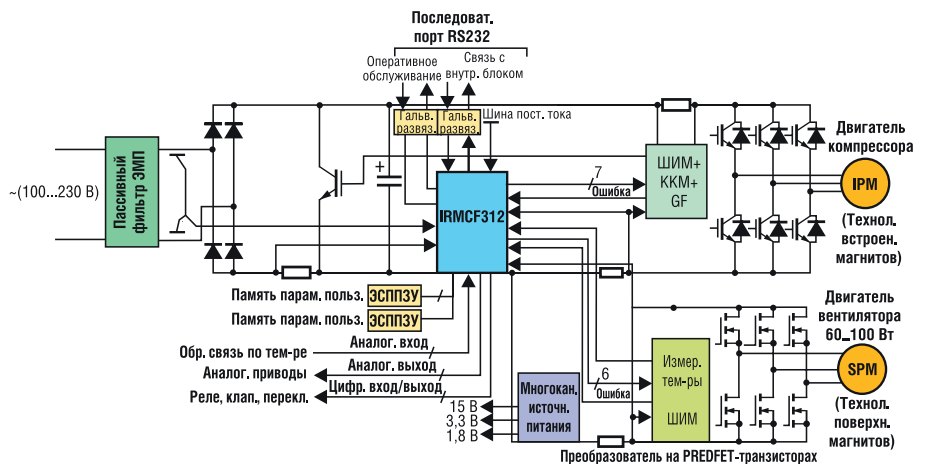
Последоват. порт RS232

Оперативное обслуживание

Связь с внутр. блоком

Гальв. развяз.

Гальв. развяз.

Шина пост. тока

~(100...230 В)

Пассивный фильтр ЭМП

IRMCF312

7

Ошибка

ШИМ+ ККМ+ GF

Двигатель компрессора

IPM

(Технол. встроен. магнитов)

Память парам. польз.

ЭСППЗУ

Память парам. польз.

ЭСППЗУ

Обр. связь по тем-ре

Аналог. вход

Аналог. приводы

Аналог. выход

Реле, клап., перекл.

Цифр. вход/выход

15 В

3,3 В

1,8 В

Многокан. источн. питания

6

Ошибка

Измер. тем-ры

ШИМ

Двигатель вентилятора 60...100 Вт

SPM

(Технол. поверхн. магнитов)

Преобразователь на PREDFET-транзисторах